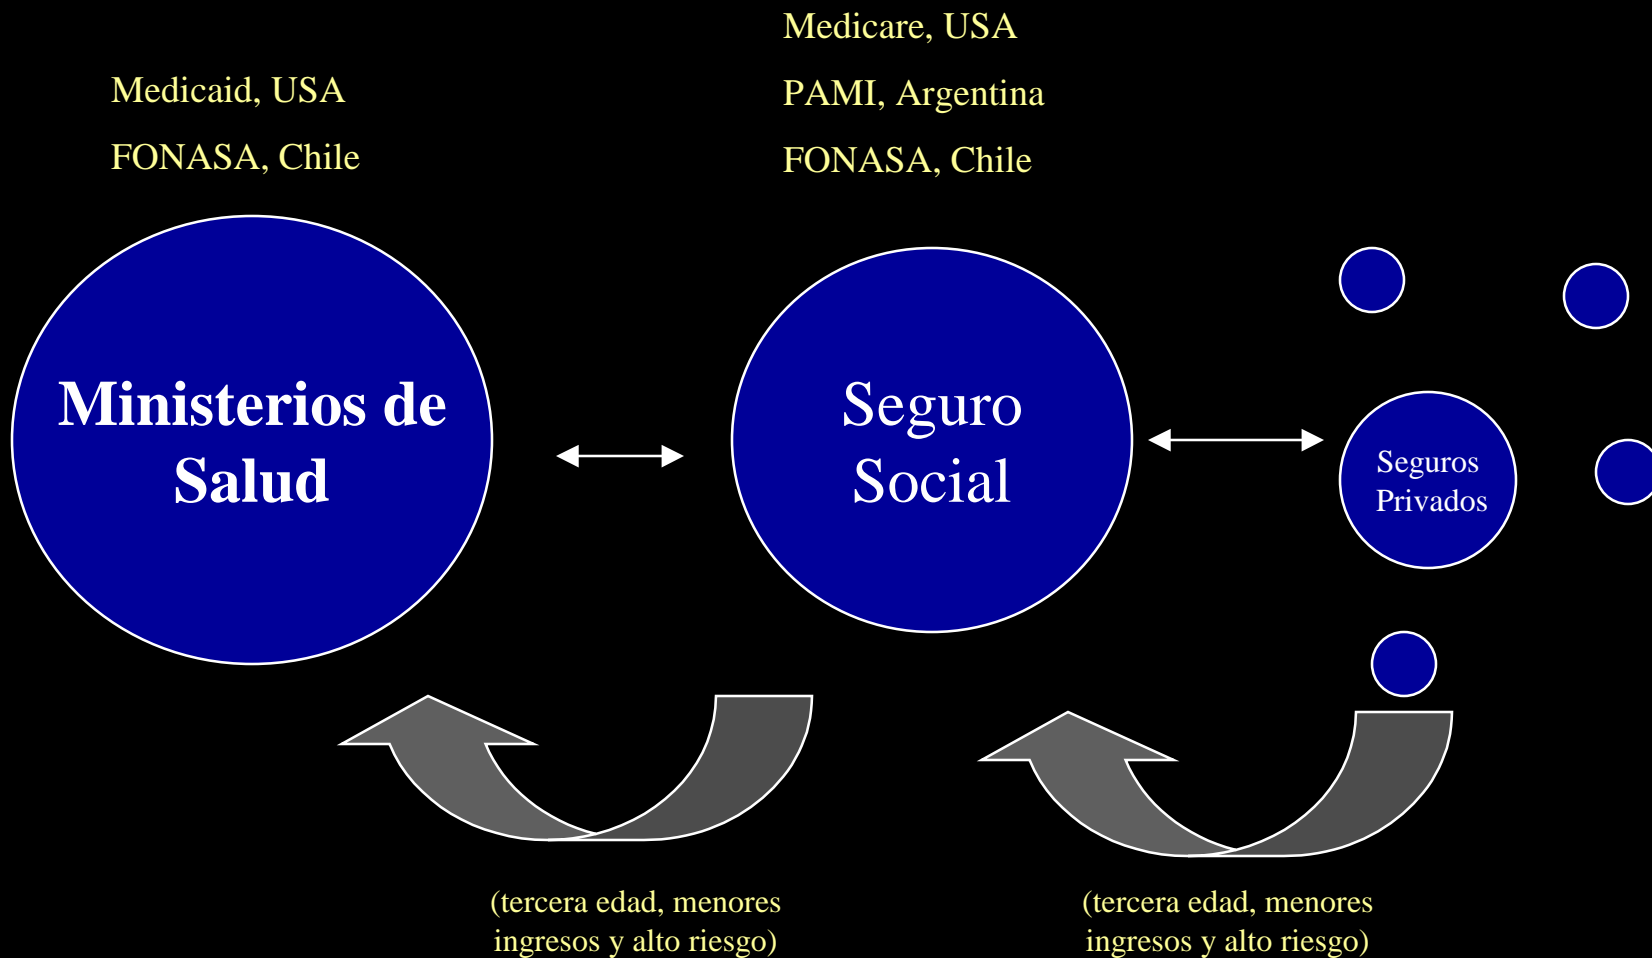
Medicare, USA

PAMI, Argentina

FONASA, Chile

Medicaid, USA

FONASA, Chile

Ministerios de Salud

Seguro Social

Seguros Privados

(tercera edad, menores ingresos y alto riesgo)

(tercera edad, menores ingresos y alto riesgo)